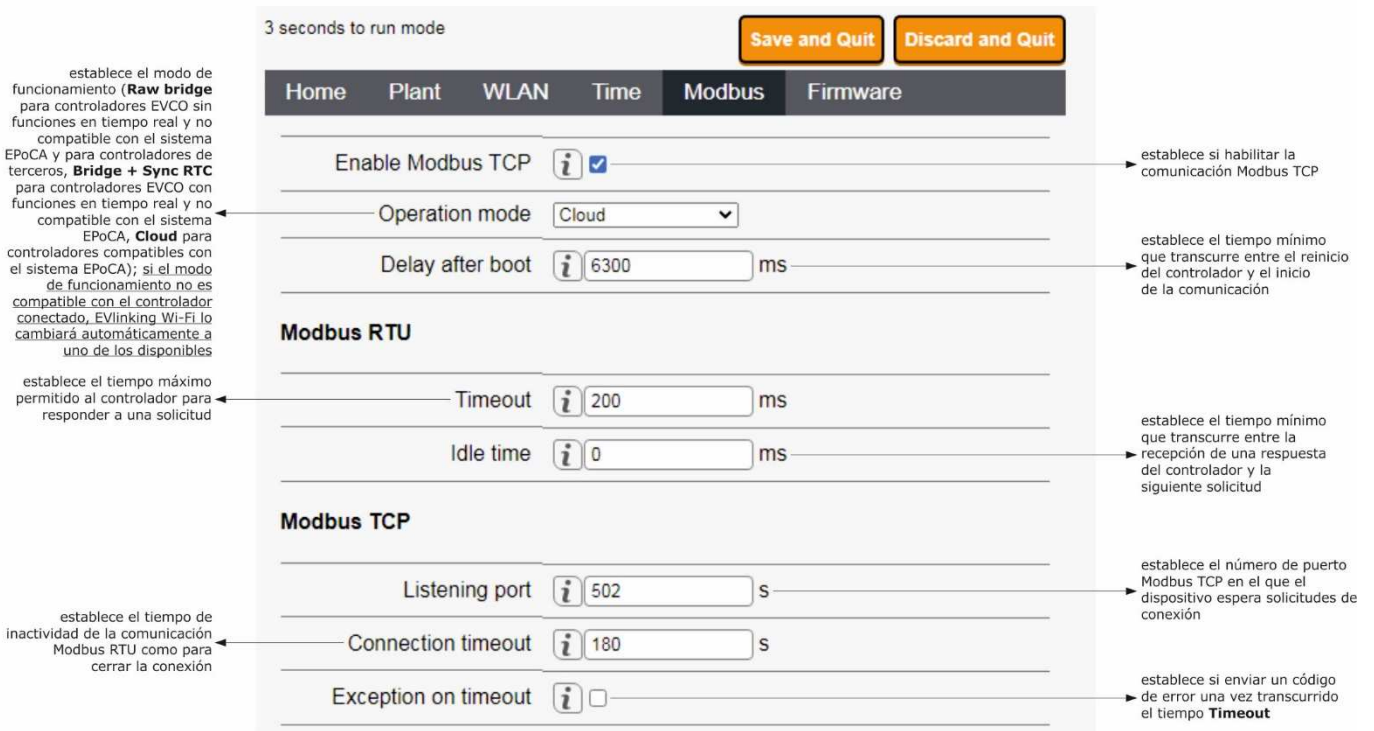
3 seconds to run mode

Save and Quit

Discard and Quit

Home Plant WLAN Time Modbus Firmware

establece el modo de funcionamiento (**Raw bridge** para controladores EVCO sin funciones en tiempo real y no compatible con el sistema EPoCA y para controladores de terceros, **Bridge + Sync RTC** para controladores EVCO con funciones en tiempo real y no compatible con el sistema EPoCA, **Cloud** para controladores compatibles con el sistema EPoCA); si el modo de funcionamiento no es compatible con el controlador conectado, EVlinking Wi-Fi lo cambiará automáticamente a uno de los disponibles

Enable Modbus TCP

establece si habilitar la comunicación Modbus TCP

Operation mode Cloud

Delay after boot 6300 ms

establece el tiempo mínimo que transcurre entre el reinicio del controlador y el inicio de la comunicación

Modbus RTU

establece el tiempo máximo permitido al controlador para responder a una solicitud

Timeout 200 ms

Idle time 0 ms

establece el tiempo mínimo que transcurre entre la recepción de una respuesta del controlador y la siguiente solicitud

Modbus TCP

Listening port 502 s

establece el número de puerto Modbus TCP en el que el dispositivo espera solicitudes de conexión

establece el tiempo de inactividad de la comunicación Modbus RTU como para cerrar la conexión

Connection timeout 180 s

Exception on timeout

establece si enviar un código de error una vez transcurrido el tiempo **Timeout**